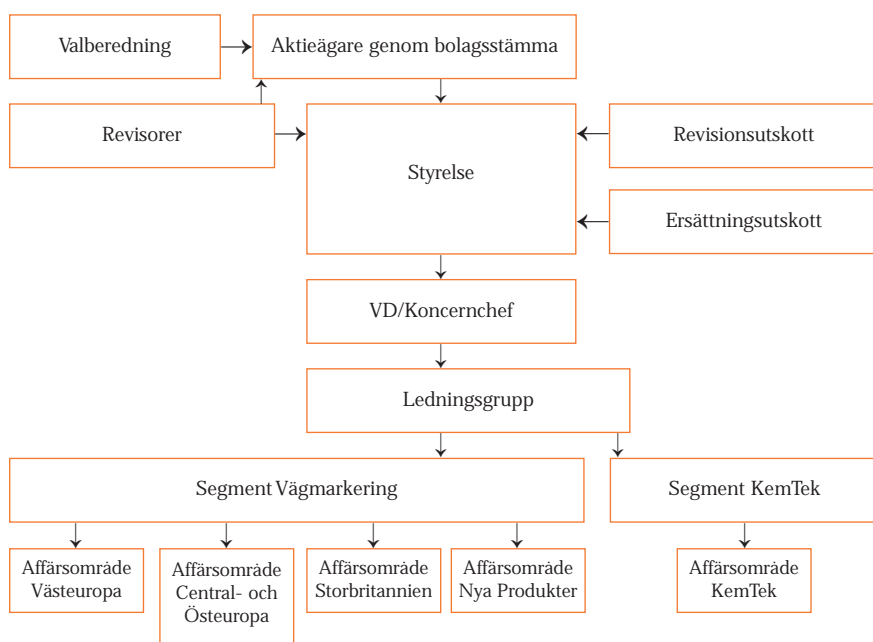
Valberedning

Aktieägare genom bolagsstämma

Revisorer

Styrelse

Revisionsutskott

Ersättningsutskott

VD/Koncernchef

Ledningsgrupp

Segment Vägmarkering

Segment KemTek

Affärsområde Västeuropa

Affärsområde Central- och Östeuropa

Affärsområde Storbritannien

Affärsområde Nya Produkter

Affärsområde KemTek